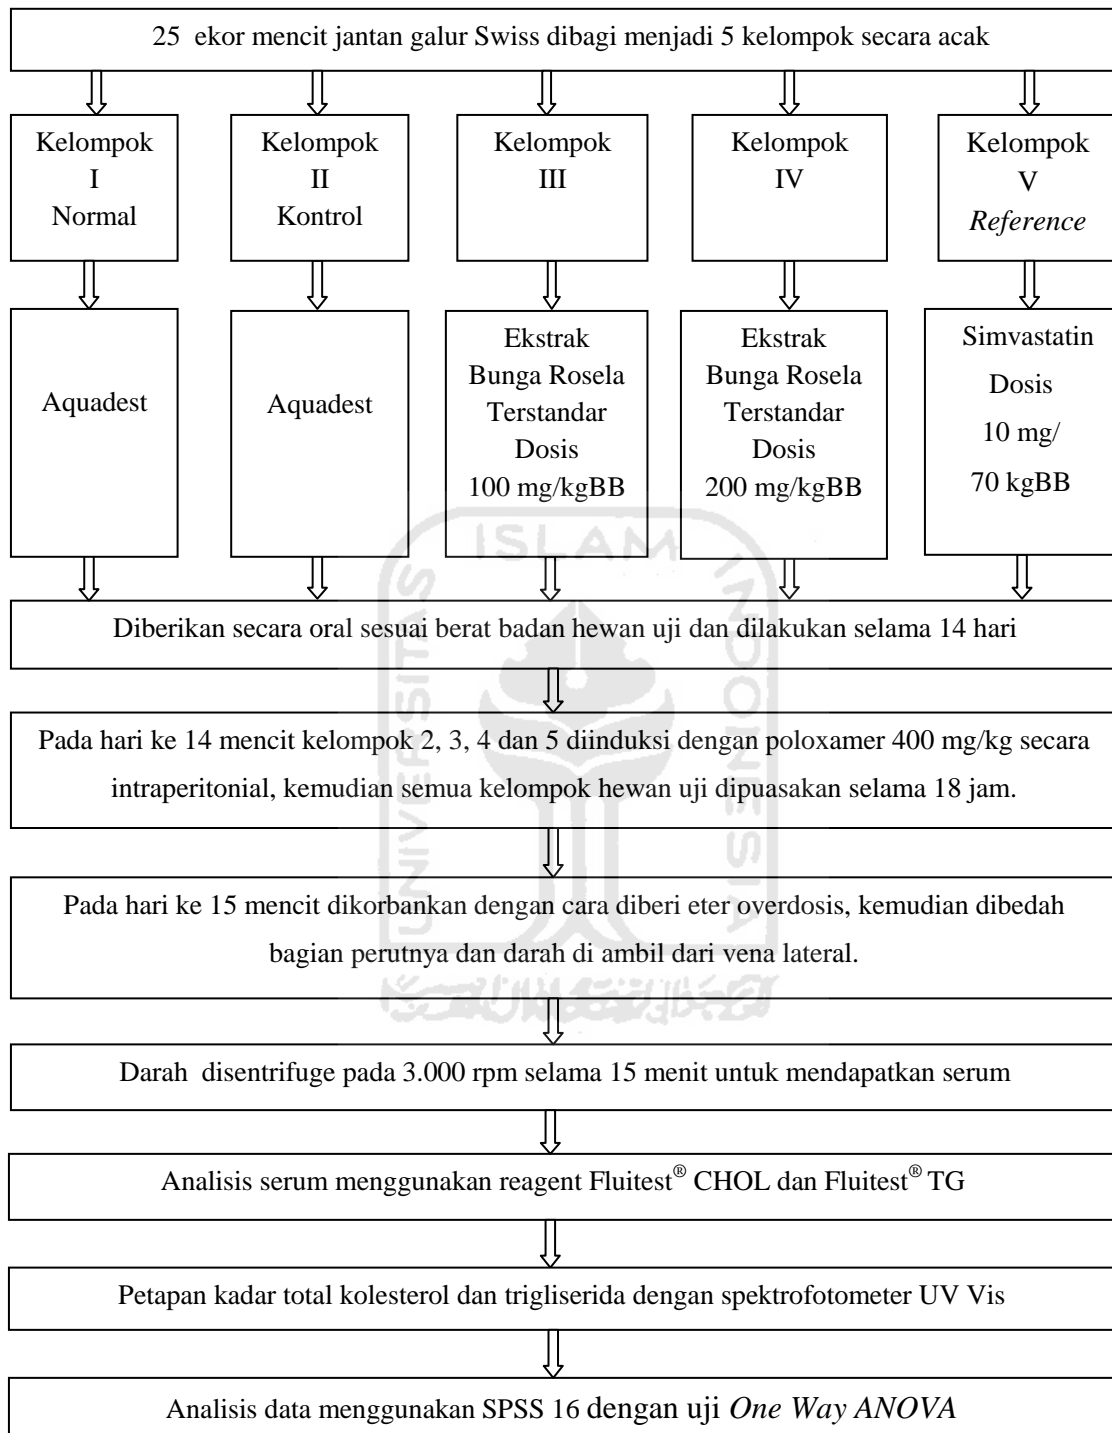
25 ekor mencit jantan galur Swiss dibagi menjadi 5 kelompok secara acak

Kelompok I Normal

Kelompok II Kontrol

Kelompok III

Kelompok IV

Kelompok V *Reference*

Aquadest

Aquadest

Ekstrak Bunga Rosela Terstandar Dosis 100 mg/kgBB

Ekstrak Bunga Rosela Terstandar Dosis 200 mg/kgBB

Simvastatin Dosis 10 mg/ 70 kgBB

Diberikan secara oral sesuai berat badan hewan uji dan dilakukan selama 14 hari

Pada hari ke 14 mencit kelompok 2, 3, 4 dan 5 diinduksi dengan poloxamer 400 mg/kg secara intraperitonial, kemudian semua kelompok hewan uji dipuasakan selama 18 jam.

Pada hari ke 15 mencit dikorbankan dengan cara diberi eter overdosis, kemudian dibedah bagian perutnya dan darah di ambil dari vena lateral.

Darah disentrifuge pada 3.000 rpm selama 15 menit untuk mendapatkan serum

Analisis serum menggunakan reagent Fluitest® CHOL dan Fluitest® TG

Petapan kadar total kolesterol dan trigliserida dengan spektrofotometer UV Vis

Analisis data menggunakan SPSS 16 dengan uji *One Way ANOVA*